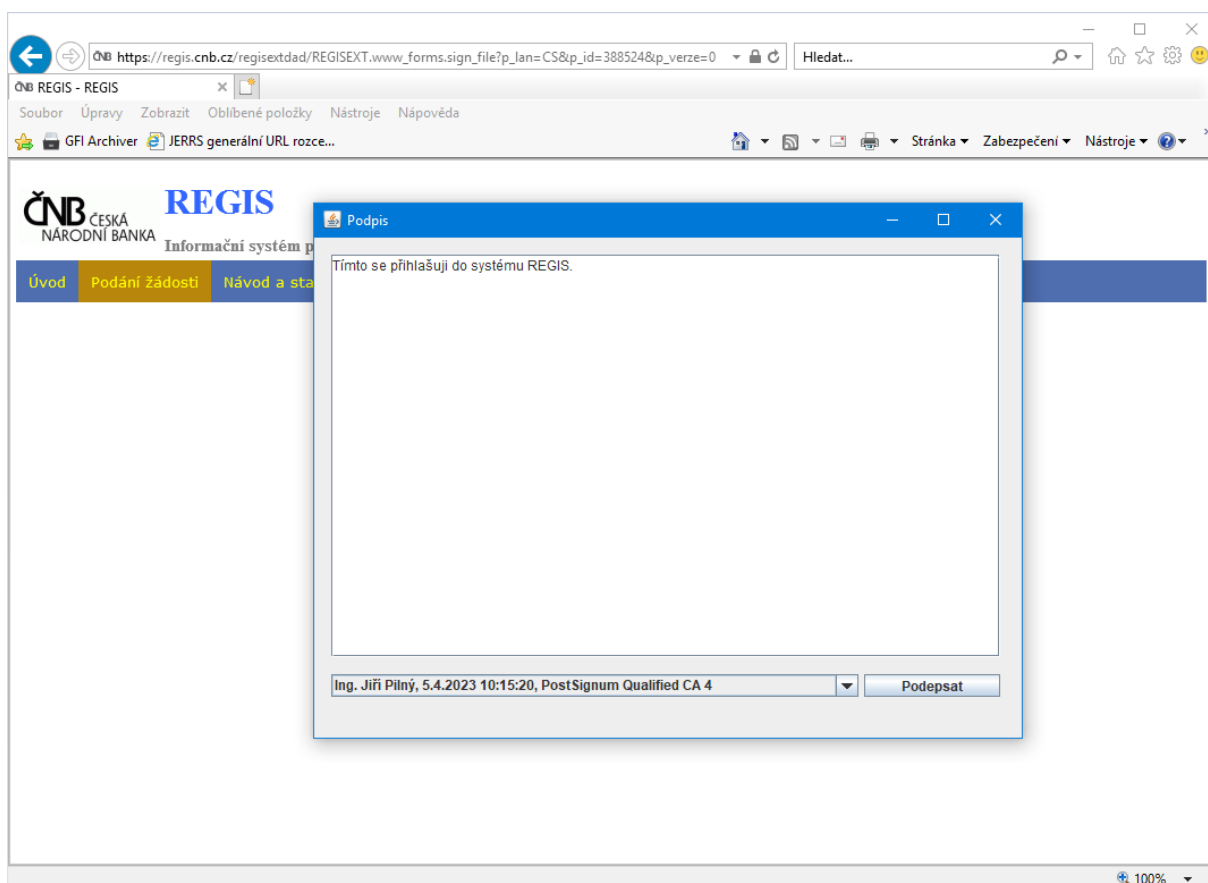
ČNB https://regis.cnb.cz/regisextdad/REGISEXT.www_forms.sign_file?p_lan=CS&p_id=388524&p_verze=0

Hledat...

ČNB REGIS - REGIS

Soubor Úpravy Zobrazit Oblíbené položky Nástroje Nápověda

GFI Archiver JERRS generální URL rozce...

Stránka ▾ Zabezpečení ▾ Nástroje ▾

ČNB ČESKÁ NÁRODNÍ BANKA

REGIS

Informační systém p

Úvod Podání žádosti Návod a sta

Podpis

Tímto se přihlašuji do systému REGIS.

Ing. Jiří Pilný, 5.4.2023 10:15:20, PostSignum Qualified CA 4

Podepsat

100%